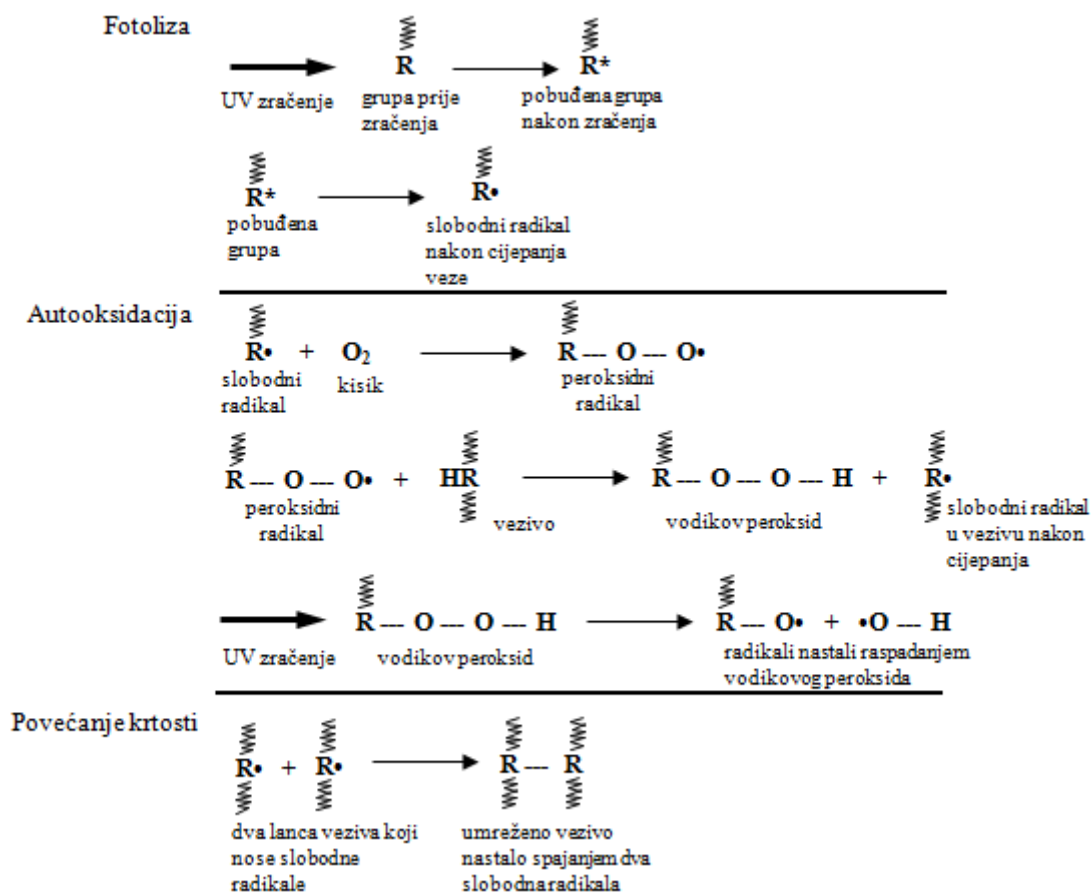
Fotoliza

UV zračenje

R
grupa prije zračenja

R*
pobuđena grupa nakon zračenja

R*
pobuđena grupa

R•
slobodni radikal nakon cijepanja veze

Autooksidacija

R• + $O_2$
slobodni radikal
kisik

R --- O --- O•
peroksidni radikal

R --- O --- O• + HR
peroksidni radikal
vezivo

R --- O --- O --- H + R•
vodikov peroksid
slobodni radikal u vezivu nakon cijepanja

UV zračenje

R --- O --- O --- H
vodikov peroksid

R --- O• + •O --- H
radikali nastali raspadanjem vodikovog peroksida

Povećanje krtosti

R• + R•
dva lanca veziva koji nose slobodne radikale

R --- R
umreženo vezivo nastalo spajanjem dva slobodna radikala